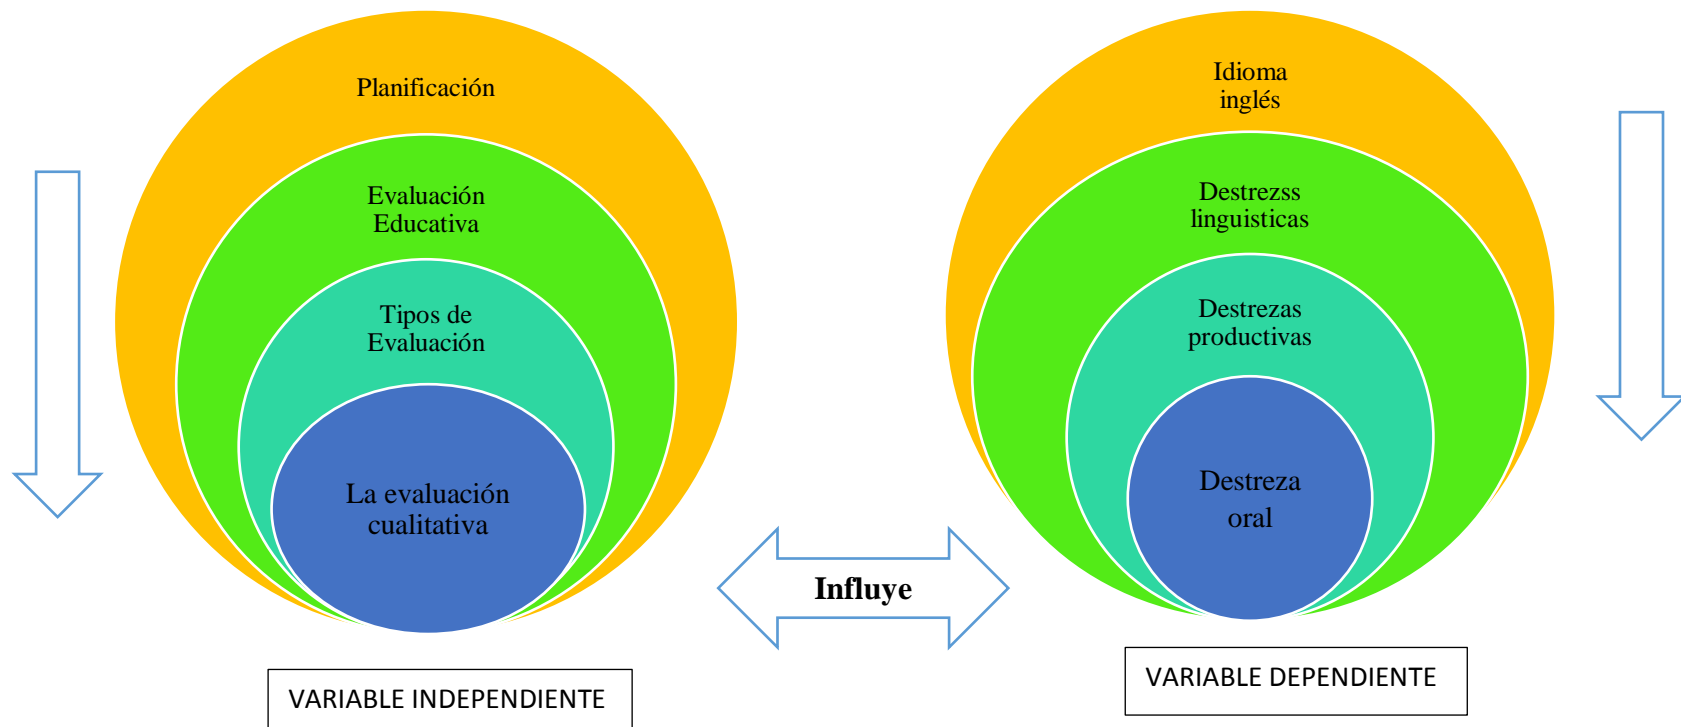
Planificación

Evaluación Educativa

Tipos de Evaluación

La evaluación cualitativa

VARIABLE INDEPENDIENTE

Influye

Idioma inglés

Destrezss linguisticas

Destrezas productivas

Destreza oral

VARIABLE DEPENDIENTE